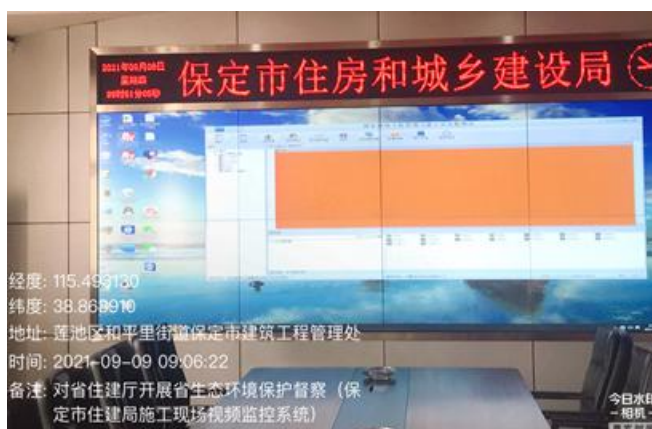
2021年09月09日
星期四
09时51分05秒
保定市住房和城乡建设局

经度: 115.493130
纬度: 38.868910
地址: 莲池区和平里街道保定市建筑工程管理处
时间: 2021-09-09 09:06:22
备注: 对省住建厅开展省生态环境保护督察（保定市住建局施工现场视频监控系统）

今日水印
相机